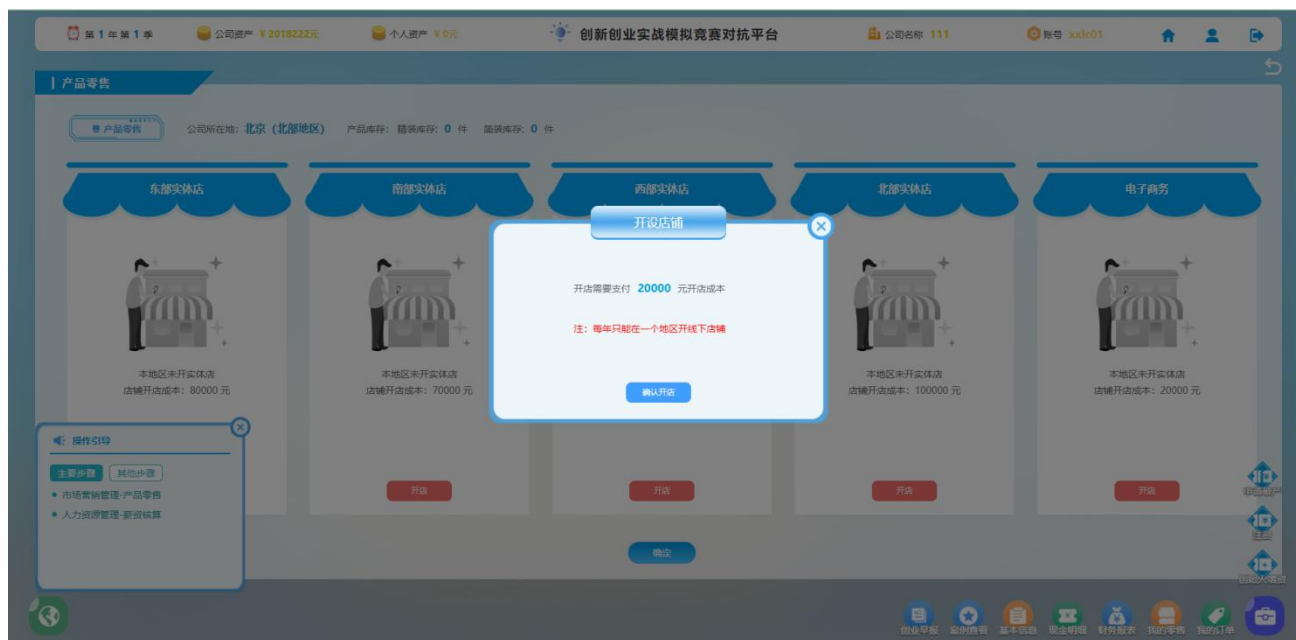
第1年第1季 公司资产 ¥2018222元 个人资产 ¥0元 创新创业实战模拟竞赛对抗平台 公司名称 111 账号 xxlc01

产品零售

产品零售 公司所在地：北京（北部地区） 产品库存：精装库存：0 件 简装库存：0 件

东部实体店

本地区未开实体店
店铺开店成本：80000 元

南部实体店

本地区未开实体店
店铺开店成本：70000 元

开店

西部实体店

开店

北部实体店

本地区未开实体店
店铺开店成本：100000 元

开店

电子商务

本地区未开实体店
店铺开店成本：20000 元

开店

开设店铺

开店需要支付 20000 元开店成本

注：每年只能在一个地区开线下店铺

确认开店

操作引导

主要步骤 其他步骤

● 市场营销管理-产品零售

● 人力资源管理-薪资核算

确定

市场需产

注册

创业人信息

创业早报 案例查看 基本信息 现金明细 财务报表 我的零售 我的订单